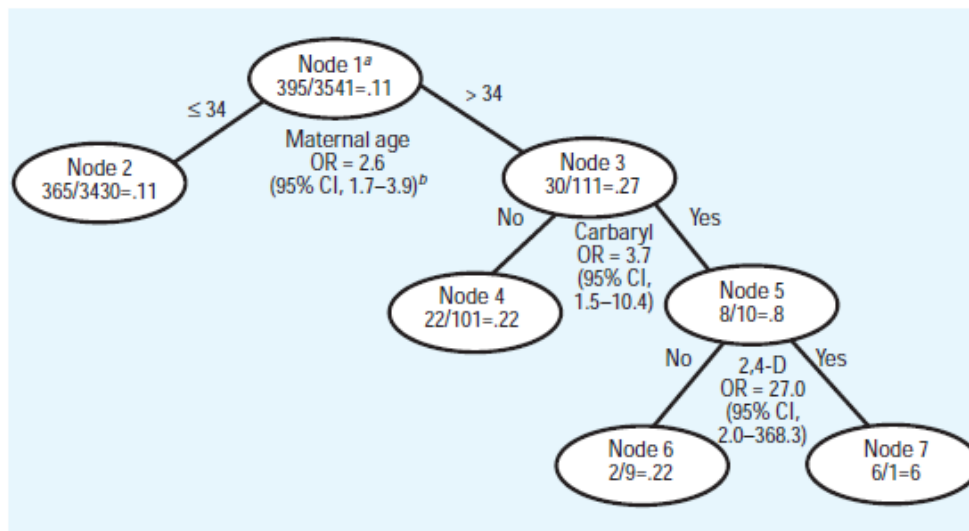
Node 1$^{a}$
395/3541=.11

≤ 34

> 34

Maternal age
OR = 2.6
(95% CI, 1.7–3.9)$^{b}$

Node 2
365/3430=.11

Node 3
30/111=.27

No

Yes

Carbaryl
OR = 3.7
(95% CI, 1.5–10.4)

Node 4
22/101=.22

Node 5
8/10=.8

No

Yes

2,4-D
OR = 27.0
(95% CI, 2.0–368.3)

Node 6
2/9=.22

Node 7
6/1=6